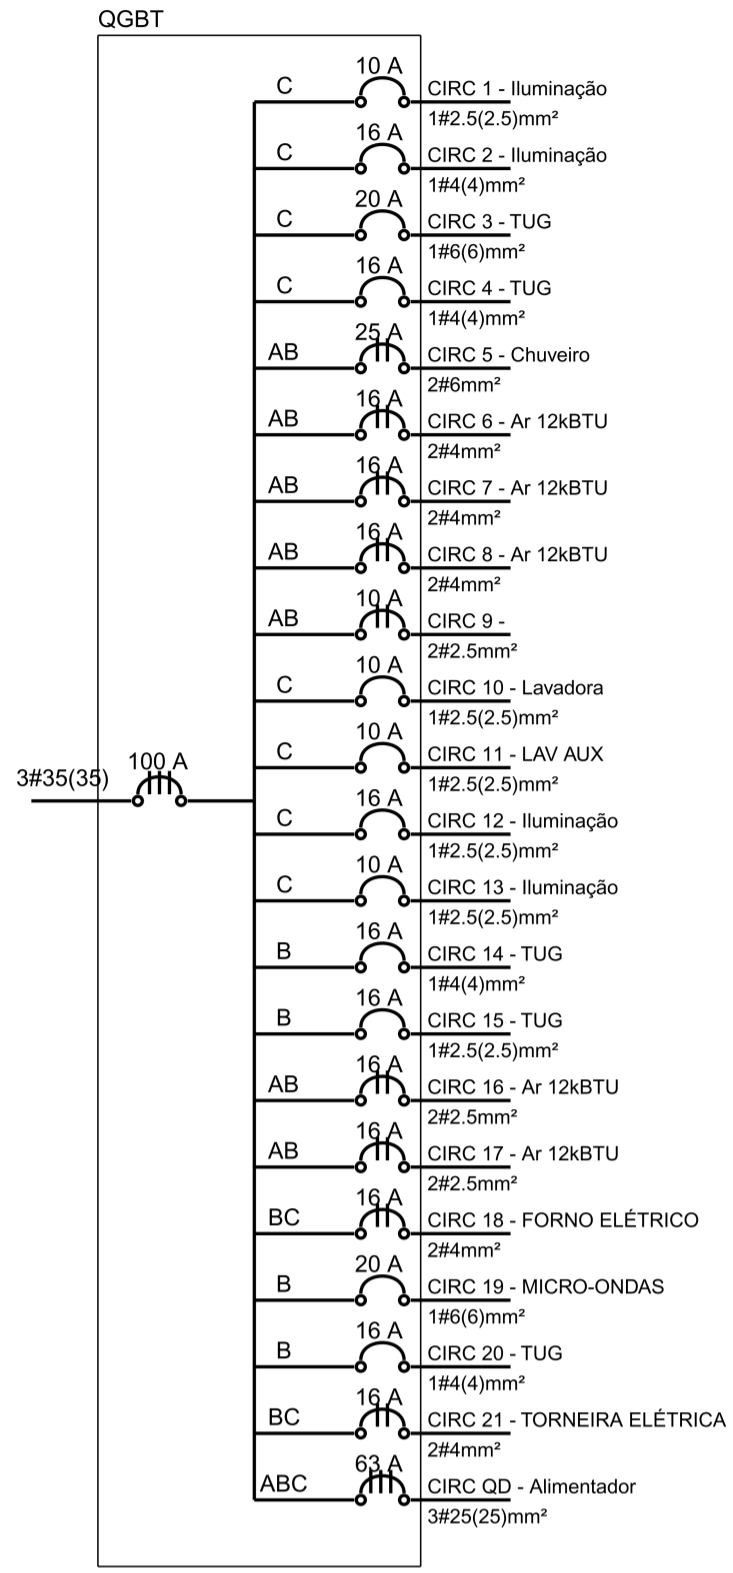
QGBT

3#35(35)

100 A

C
10 A
CIRC 1 - Iluminação
1#2.5(2.5)mm²

C
16 A
CIRC 2 - Iluminação
1#4(4)mm²

C
20 A
CIRC 3 - TUG
1#6(6)mm²

C
16 A
CIRC 4 - TUG
1#4(4)mm²

AB
25 A
CIRC 5 - Chuveiro
2#6mm²

AB
16 A
CIRC 6 - Ar 12kBTU
2#4mm²

AB
16 A
CIRC 7 - Ar 12kBTU
2#4mm²

AB
16 A
CIRC 8 - Ar 12kBTU
2#4mm²

AB
10 A
CIRC 9 -
2#2.5mm²

C
10 A
CIRC 10 - Lavadora
1#2.5(2.5)mm²

C
10 A
CIRC 11 - LAV AUX
1#2.5(2.5)mm²

C
16 A
CIRC 12 - Iluminação
1#2.5(2.5)mm²

C
10 A
CIRC 13 - Iluminação
1#2.5(2.5)mm²

B
16 A
CIRC 14 - TUG
1#4(4)mm²

B
16 A
CIRC 15 - TUG
1#2.5(2.5)mm²

AB
16 A
CIRC 16 - Ar 12kBTU
2#2.5mm²

AB
16 A
CIRC 17 - Ar 12kBTU
2#2.5mm²

BC
16 A
CIRC 18 - FORNO ELÉTRICO
2#4mm²

B
20 A
CIRC 19 - MICRO-ONDAS
1#6(6)mm²

B
16 A
CIRC 20 - TUG
1#4(4)mm²

BC
16 A
CIRC 21 - TORNEIRA ELÉTRICA
2#4mm²

ABC
63 A
CIRC QD - Alimentador
3#25(25)mm²